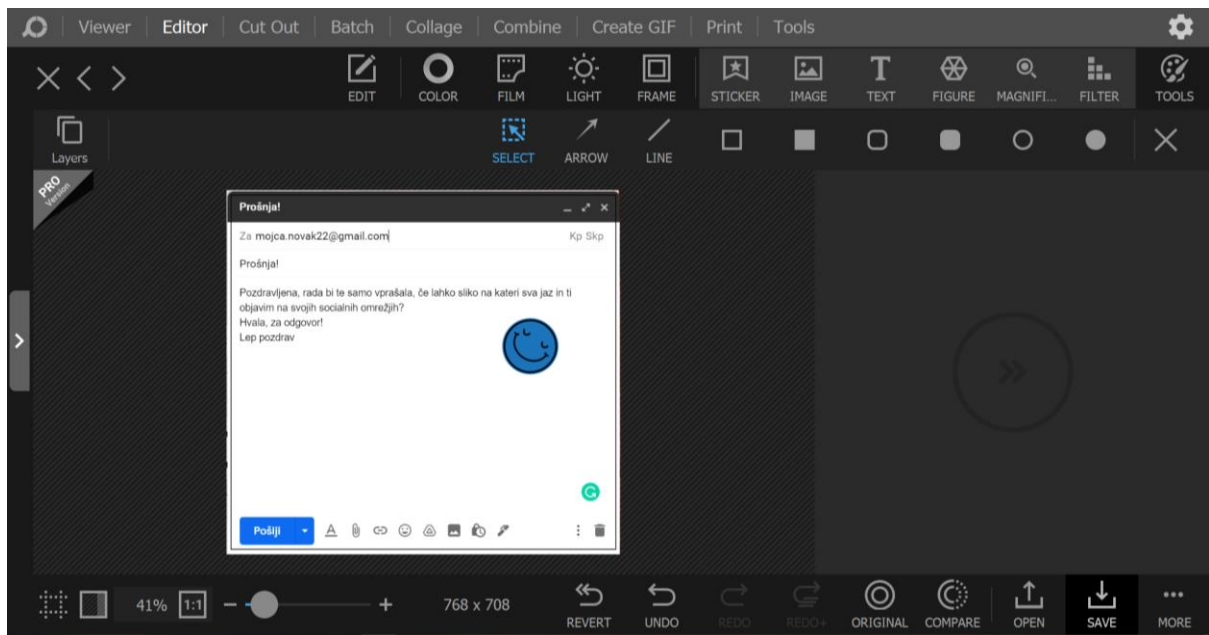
Viewer | Editor | Cut Out | Batch | Collage | Combine | Create GIF | Print | Tools

EDIT COLOR FILM LIGHT FRAME STICKER IMAGE TEXT FIGURE MAGNIFI... FILTER TOOLS

Layers

SELECT ARROW LINE

PRO Version

Prošnja!

Za mojca.novak22@gmail.com

Kp Skp

Prošnja!

Pozdravljena, rada bi te samo vprašala, če lahko sliko na kateri sva jaz in ti objavim na svojih socialnih omrežjih?
Hvala, za odgovor!
Lep pozdrav

Pošlji

41% 1:1 768 x 708

REVERT UNDO REDO REDO+ ORIGINAL COMPARE OPEN SAVE MORE